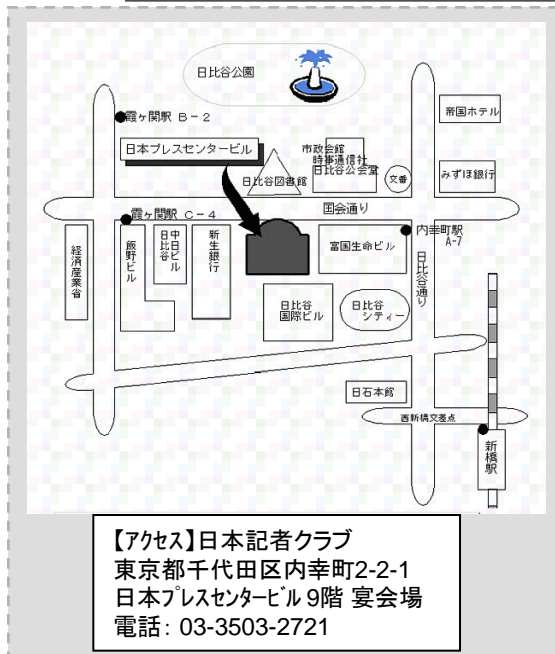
日比谷公園

霞ヶ関駅 B－2

帝国ホテル

日本プレスセンタービル

市政会館
時事通信社
日比谷公会堂

文番

日比谷図書館

みずほ銀行

国会通り

霞ヶ関駅 C－4

内幸町駅 A-7

経済産業省

飯野ビル

日比谷

中日ビル

新生銀行

富国生命ビル

日比谷通り

日比谷国際ビル

日比谷シティー

日石本館

西新橋交差点

新橋駅

【アクセス】日本記者クラブ
東京都千代田区内幸町2-2-1
日本プレスセンタービル 9階 宴会場
電話：03-3503-2721